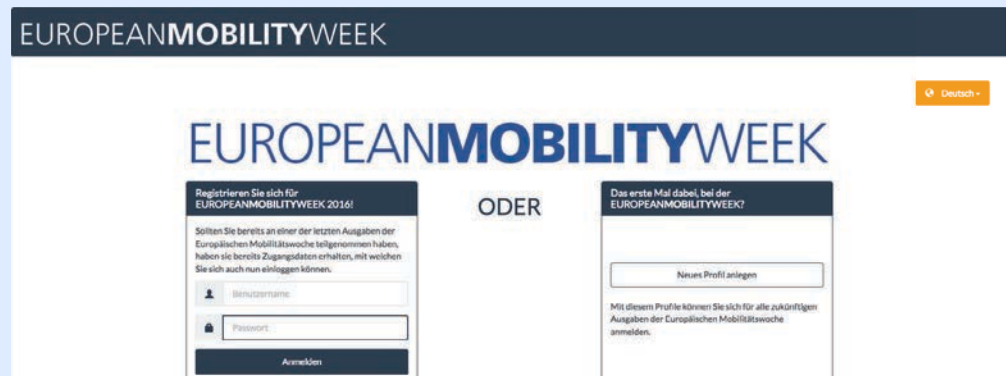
EUROPEANMOBILITYWEEK

Deutsch

EUROPEANMOBILITYWEEK

Registrieren Sie sich für EUROPEANMOBILITYWEEK 2016!

Solten Sie bereits an einer der letzten Ausgaben der Europäischen Mobilitätswoche teilgenommen haben, haben sie bereits Zugangsdaten erhalten, mit welchen Sie sich auch nun einloggen können.

Benutzername

Passwort

Anmelden

ODER

Das erste Mal dabei, bei der EUROPEANMOBILITYWEEK?

Neues Profil anlegen

Mit diesem Profile können Sie sich für alle zukünftigen Ausgaben der Europäischen Mobilitätswoche anmelden.